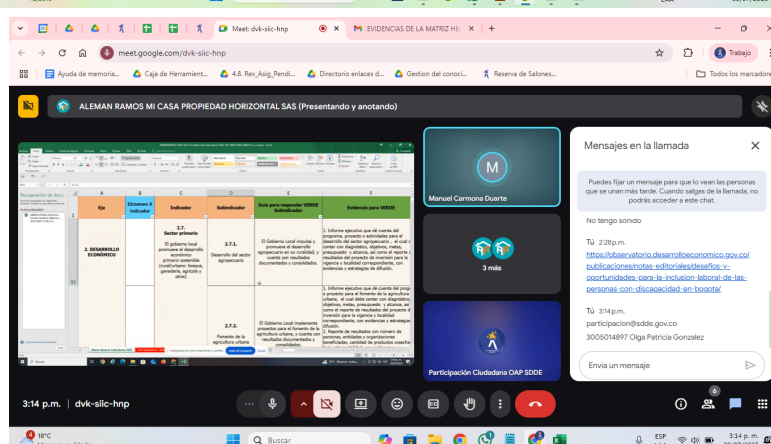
Meet: dvk-siic-hnp
EVIDENCIAS DE LA MATRIZ HI
meet.google.com/dvk-siic-hnp
Trabajo
Ayuda de memoria...
Caja de Herramient...
4.8. Rev_Asig_Pendi...
Directorio enlaces d...
Gestion del conoci...
Reserva de Salones...
Todos los marcadores

ALEMAN RAMOS MI CASA PROPIEDAD HORIZONTAL SAS (Presentando y anotando)

| A | B | C | D | E | F |
|---|---|---|---|---|---|
| Eje | Dictamen X Indicador | Indicador | Subindicador | Guía para responder VERDE Subindicador | Evidencia para VERDE |
| 2. DESARROLLO ECONÓMICO | | 2.7. Sector primario El gobierno local promueve el desarrollo económico primario sostenible (rural/urbano: bosque, ganadería, agrícola y otros) | 2.7.1. Desarrollo del sector agropecuario | El Gobierno Local impulsa y promueve el desarrollo agropecuario en su ruralidad, y cuenta con resultados documentados y consolidados. | 1. Informe ejecutivo que dé cuenta del programa, proyecto o actividades para el desarrollo del sector agropecuario, el cual debe contar con diagnóstico, objetivos, metas, presupuesto y alcance, así como el reporte de resultados del proyecto de inversión para la vigencia y localidad correspondiente, con evidencias y estrategias de difusión. |
| | | | 2.7.2. Fomento de la agricultura urbana | El Gobierno Local implementa proyectos para el fomento de la agricultura urbana, y cuenta con resultados documentados y consolidados. | 1. Informe ejecutivo que dé cuenta del programa o proyecto para el fomento de la agricultura urbana, el cual debe contar con diagnóstico, objetivos, metas, presupuesto y alcance, así como el reporte de resultados del proyecto de inversión para la vigencia y localidad correspondiente, con evidencias y estrategias de difusión. 2. Reporte de resultados con número de personas, entidades y organizaciones beneficiadas, cantidad de productos cosechados |

M
Manuel Carmona Duarte
3 más
Participación Ciudadana OAP SDDE

Mensajes en la llamada
Puedes fijar un mensaje para que lo vean las personas que se unan más tarde. Cuando salgas de la llamada, no podrás acceder a este chat.
No tengo sonido
Tú 2:28 p.m.
https://observatorio.desarrolloeconomico.gov.co/publicaciones/notas-editoriales/desafios-y-oportunidades-para-la-inclusion-laboral-de-las-personas-con-discapacidad-en-bogota/
Tú 3:14 p.m.
participacion@sdde.gov.co
3005014897 Olga Patricia Gonzalez
Envía un mensaje

3:14 p.m. | dvk-siic-hnp
6
18°C
Buscar
ESP
3:14 p.m.